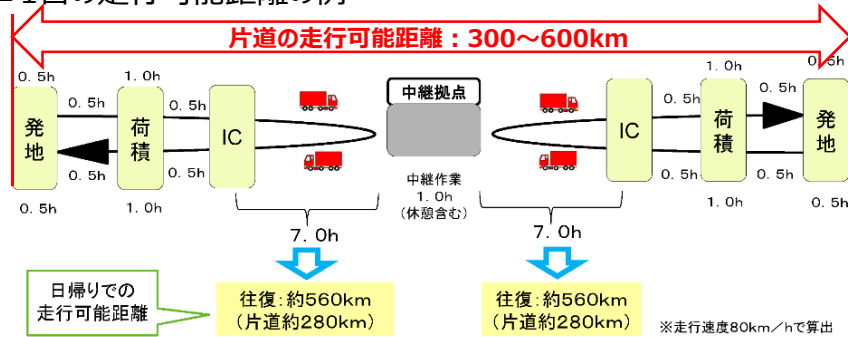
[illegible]

片道の走行可能距離：300～600km

0.5h
1.0h
0.5h
0.5h
発地
荷積
IC
0.5h
0.5h
0.5h
1.0h

中継拠点
中継作業
1.0h
(休憩含む)

1.0h
0.5h
0.5h
0.5h
IC
荷積
発地
0.5h
0.5h
1.0h
0.5h

7.0h
7.0h

日帰りでの
走行可能距離

往復：約560km
(片道約280km)

往復：約560km
(片道約280km)

※走行速度80km／hで算出